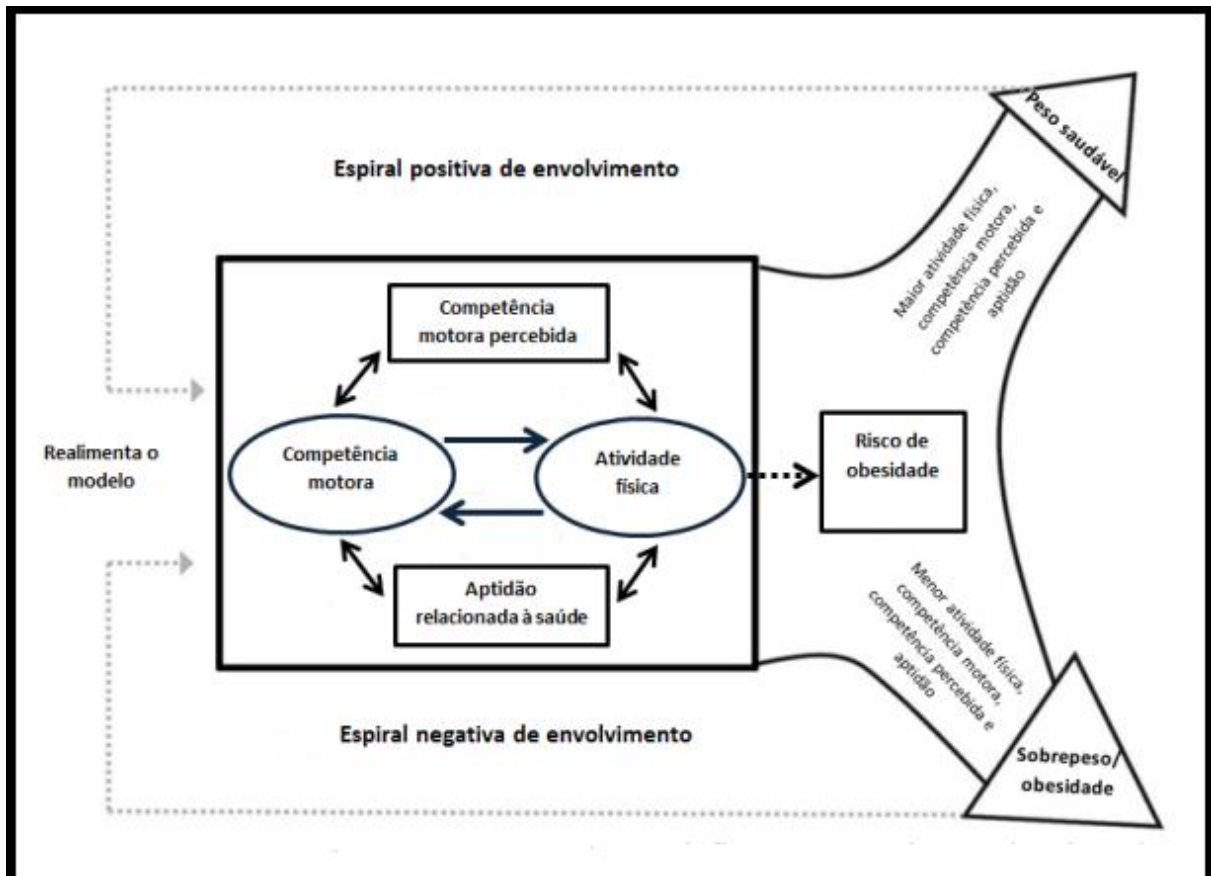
Peso saudável

Espiral positiva de envolvimento

Maior atividade física, competência motora, competência percebida e aptidão

Competência motora percebida

Realimenta o modelo

Competência motora

Atividade física

Risco de obesidade

Aptidão relacionada à saúde

Menor atividade física, competência motora, competência percebida e aptidão

Espiral negativa de envolvimento

Sobrepeso/ obesidade